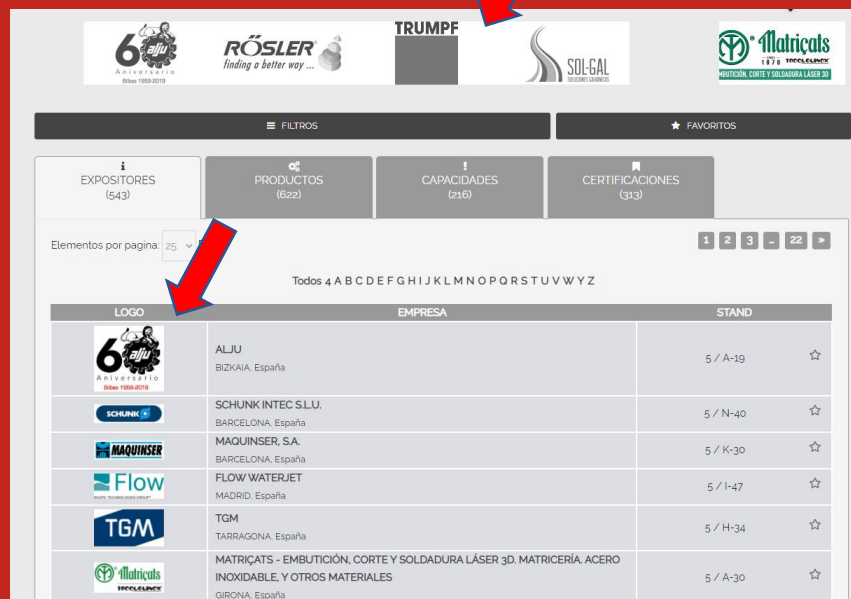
6 alju
Aniversario
Bilbao 1959-2019

RÖSLER
finding a better way ...

TRUMPF

SOL-GAL
SOLUCIONES GALVÁNICAS

Matriçats
1970 TECCLELINCK
EMBUTICIÓN, CORTE Y SOLDADURA LÁSER 3D

FILTROS

FAVORITOS

EXPOSITORES
(543)

PRODUCTOS
(622)

CAPACIDADES
(216)

CERTIFICACIONES
(313)

Elementos por pagina: 25

1 2 3 ... 22 »

Todos 4 A B C D E F G H I J K L M N O P Q R S T U V W Y Z

| LOGO | EMPRESA | STAND |
|---|---|---|
| 6 alju Aniversario Bilbao 1959-2019 | ALJU BIZKAIA, España | 5 / A-19 |
| SCHUNK | SCHUNK INTEC S.L.U. BARCELONA, España | 5 / N-40 |
| MAQUINSER | MAQUINSER, S.A. BARCELONA, España | 5 / K-30 |
| Flow SHAPE TECHNOLOGIES GROUP | FLOW WATERJET MADRID, España | 5 / I-47 |
| TGM | TGM TARRAGONA, España | 5 / H-34 |
| Matriçats TECCLELINCK | MATRIÇATS - EMBUTICIÓN, CORTE Y SOLDADURA LÁSER 3D. MATRICERÍA. ACERO INOXIDABLE, Y OTROS MATERIALES GIRONA, España | 5 / A-30 |